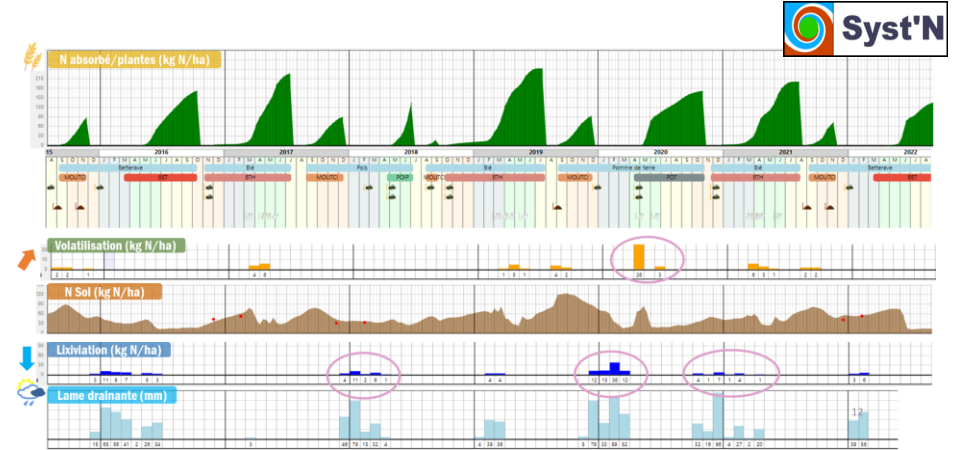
Syst'N

N absorbé/plantes (kg N/ha)

210
180
150
120
90
60
30
0

15 2016 2017 2018 2019 2020 2021 2022

Betterave BET MOUTO Blé ETH MOUTO Pois POIP MOUTO Blé ETH MOUTO Pomme de terre PDT Blé ETH MOUTO Betterave BET

Volatilisation (kg N/ha)

2 2 1 4 6 1 5 1 4 2 26 3 6 3 1 2 2

N Sol (kg N/ha)

120
90
60
30
0

Lixiviation (kg N/ha)

3 11 8 7 5 3 4 11 2 6 1 4 4 12 13 30 12 4 1 7 1 4 1 3 6

Lame drainante (mm)

15 85 58 41 2 29 34 3 48 79 15 32 4 4 39 36 5 78 33 88 52 32 16 88 4 27 2 20 12 38 58